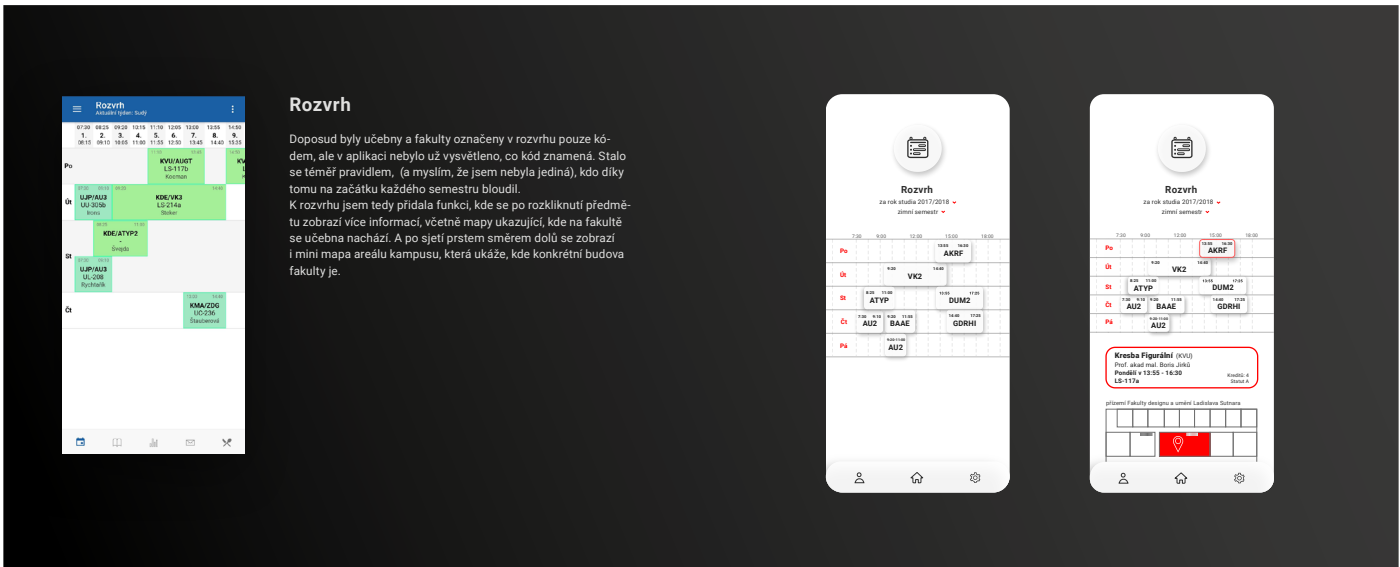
Rozvrh
Aktuální týden: Sudý

07:30 1. 08:15
08:25 2. 09:10
09:20 3. 10:05
10:15 4. 11:00
11:10 5. 11:55
12:05 6. 12:50
13:00 7. 13:45
13:55 8. 14:40
14:50 9. 15:35

Po
KVU/AUGT
LS-117b
Kosman

Út
UJP/AU3
UU-305b
Broms
KDE/VK3
LS-214a
Stoker

KDE/ATYP2
-
Svejda

St
UJP/AU3
UL-208
Rychtařík

Čt
KMA/ZDG
UC-236
Staušerová

Rozvrh

Doposud byly učebny a fakulty označeny v rozvrhu pouze kódem, ale v aplikaci nebylo už vysvětleno, co kód znamená. Stalo se téměř pravidlem, (a myslím, že jsem nebyla jediná), kdo díky tomu na začátku každého semestru bloudil.
K rozvrhu jsem tedy přidala funkci, kde se po rozkliknutí předmětu zobrazí více informací, včetně mapy ukazující, kde na fakultě se učebna nachází. A po sjetí prstem směrem dolů se zobrazí i mini mapa areálu kampusu, která ukáže, kde konkrétní budova fakulty je.

Rozvrh
za rok studia 2017/2018
zimní semestr
7:30 9:00 12:00 15:00 18:00
Po AKRF
Út VK2
St ATYP DUM2
Čt AU2 BAAE GDRHI
Pá AU2

Rozvrh
za rok studia 2017/2018
zimní semestr
7:30 9:00 12:00 15:00 18:00
Po AKRF
Út VK2
St ATYP DUM2
Čt AU2 BAAE GDRHI
Pá AU2

Kresba Figurální (KVU)
Prof. akad mal. Boris Jirků
Pondělí v 13:55 - 16:30
LS-117a
Kredity: 4
Statut A

přízemí Fakulty designu a umění Ladislava Sutnara